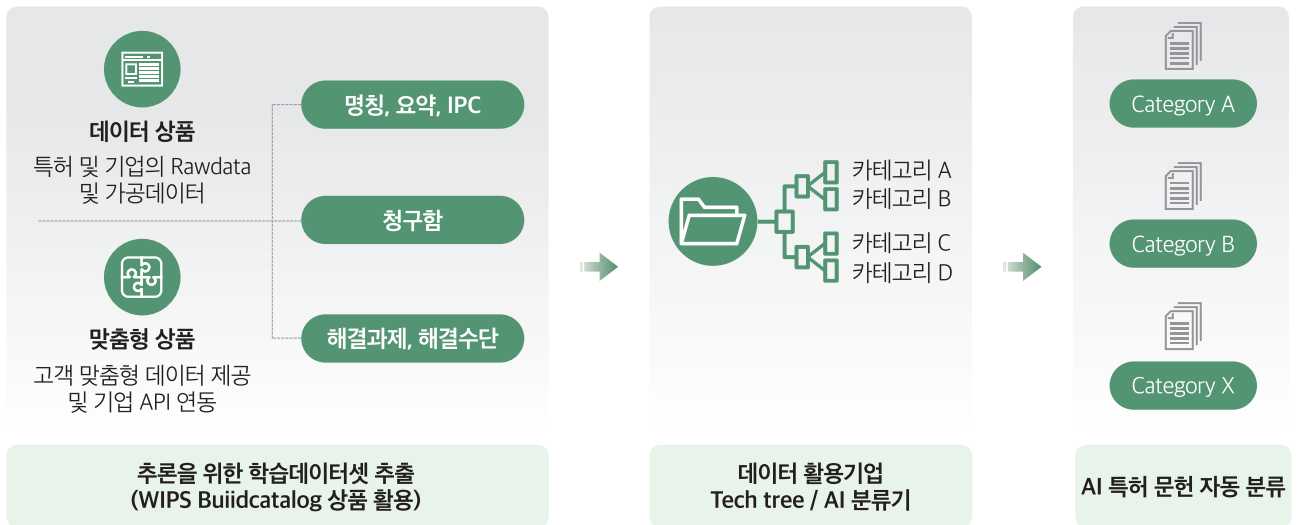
데이터 상품
특허 및 기업의 Rawdata 및 가공데이터

맞춤형 상품
고객 맞춤형 데이터 제공 및 기업 API 연동

명칭, 요약, IPC

청구항

해결과제, 해결수단

카테고리 A
카테고리 B
카테고리 C
카테고리 D

Category A

Category B

Category X

추론을 위한 학습데이터셋 추출
(WIPS Buiidcatalog 상품 활용)

데이터 활용기업
Tech tree / AI 분류기

AI 특허 문헌 자동 분류